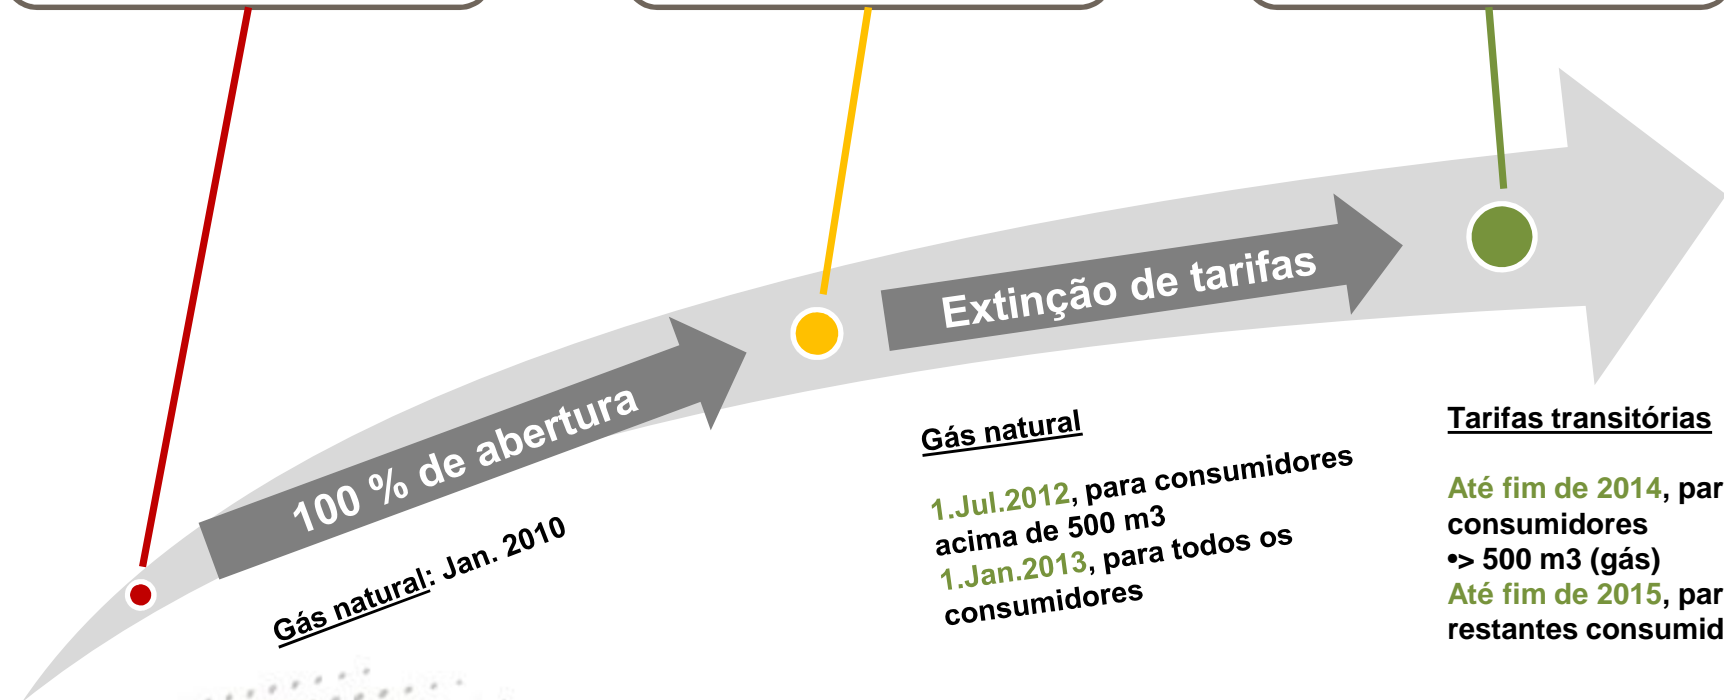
100 % de abertura

Gás natural: Jan. 2010

Extinção de tarifas

Gás natural

1.Jul.2012, para consumidores acima de 500 m3
1.Jan.2013, para todos os consumidores

Tarifas transitórias

Até fim de 2014, par
consumidores
•> 500 m3 (gás)
Até fim de 2015, par
restantes consumid